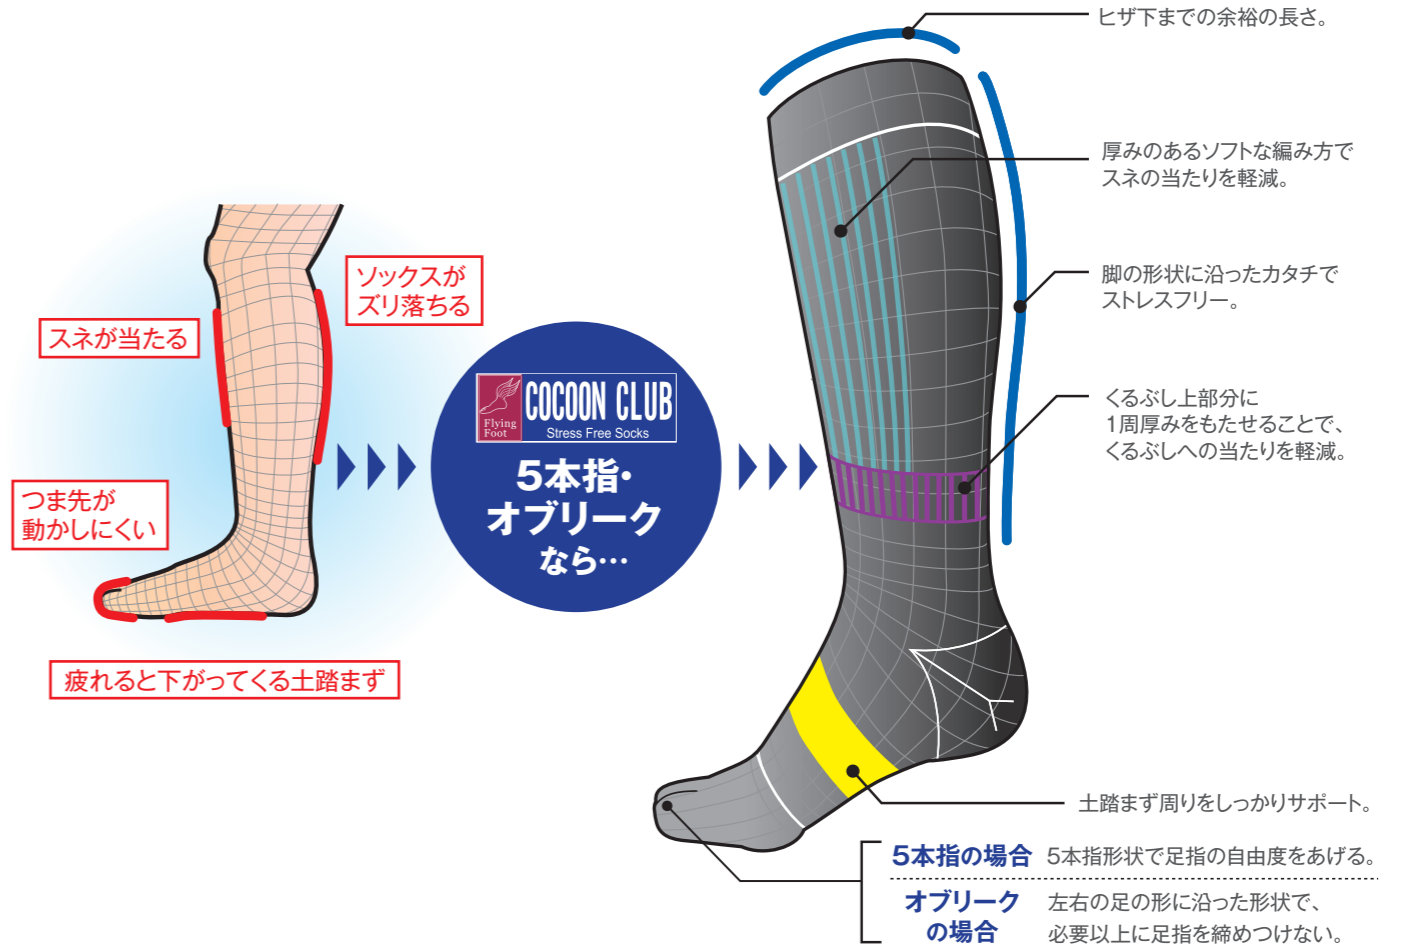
スネが当たる

ソックスがズリ落ちる

つま先が動かしにくい

疲れると下がってくる土踏まず

Flying Foot COCOON CLUB Stress Free Socks

5本指・オブリークなら…

ヒザ下までの余裕の長さ。

厚みのあるソフトな編み方でスネの当たりを軽減。

脚の形状に沿ったカタチでストレスフリー。

くるぶし上部分に1周厚みをもたせることで、くるぶしへの当たりを軽減。

土踏まず周りをしっかりサポート。

5本指の場合 5本指形状で足指の自由度をあげる。

オブリークの場合 左右の足の形に沿った形状で、必要以上に足指を締めつけない。